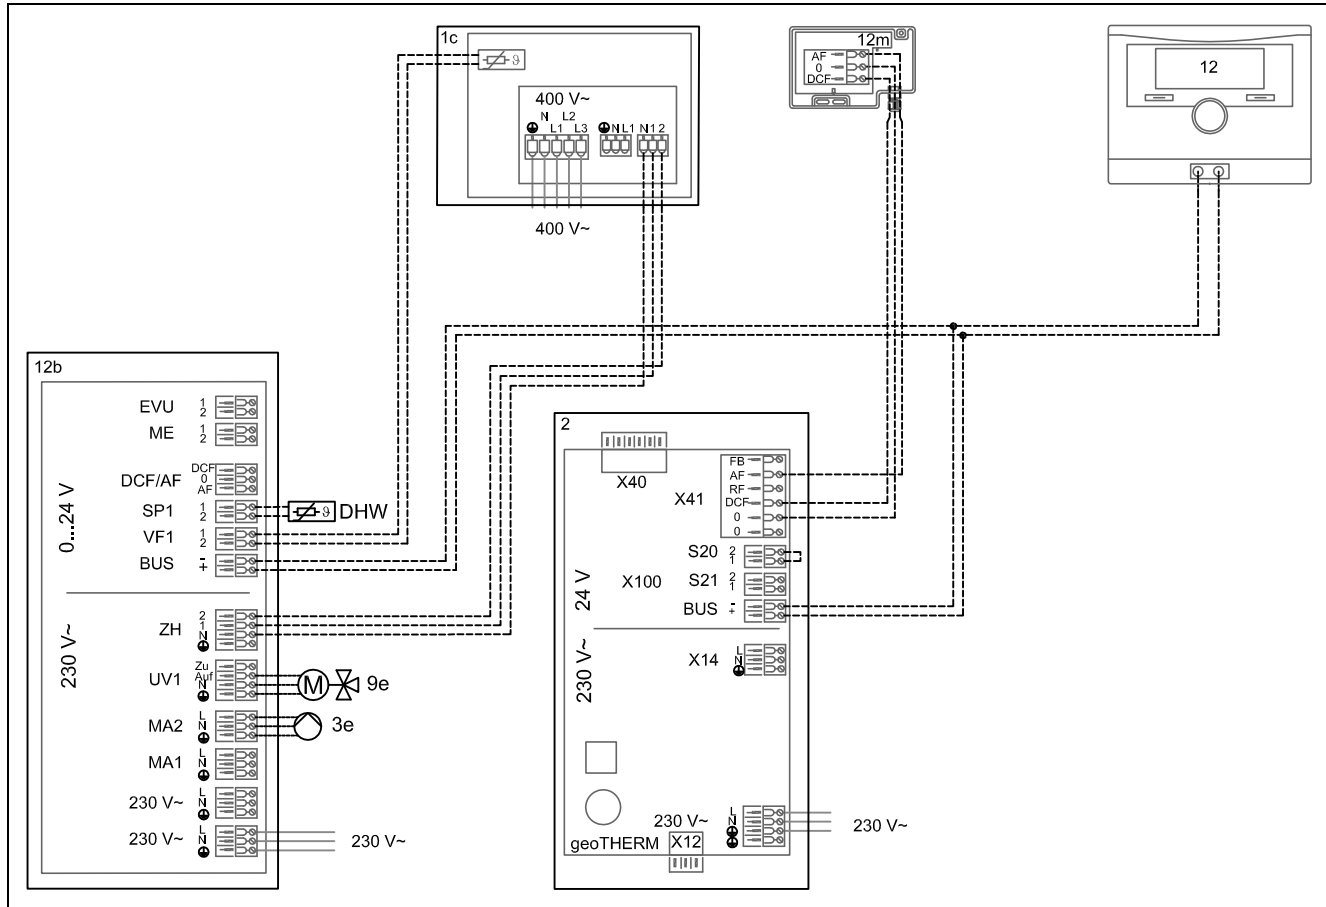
1c

400 V~

N L2 L1 L3 N L1 N 1 2

400 V~

12m

AF
0
DCF

12

12b

EVU 1 2
ME 1 2
DCF/AF DCF 0 AF
SP1 1 2
VF1 1 2
BUS - +

0...24 V

DHW

ZH 2 1 N
UV1 Zu Auf N
MA2 L N
MA1 L N
230 V~ L N
230 V~ L N

230 V~

9e

3e

230 V~

2

X40

X41
FB
AF
RF
DCF
0
0

S20 2 1
X100 S21 2 1
BUS - +

24 V

X14 L N

230 V~

230 V~ L N

geoTHERM X12

230 V~